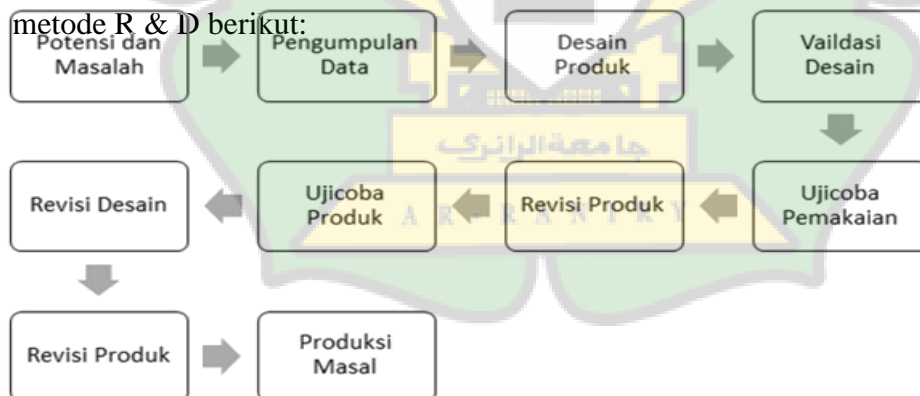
metode R & D berikut:

Potensi dan Masalah

Pengumpulan Data

Desain Produk

Vaildasi Desain

Ujicoba Pemakaian

Revisi Produk

Ujicoba Produk

Revisi Desain

Revisi Produk

Produksi Masal

جامعة الرانري

A R - R A N I R Y